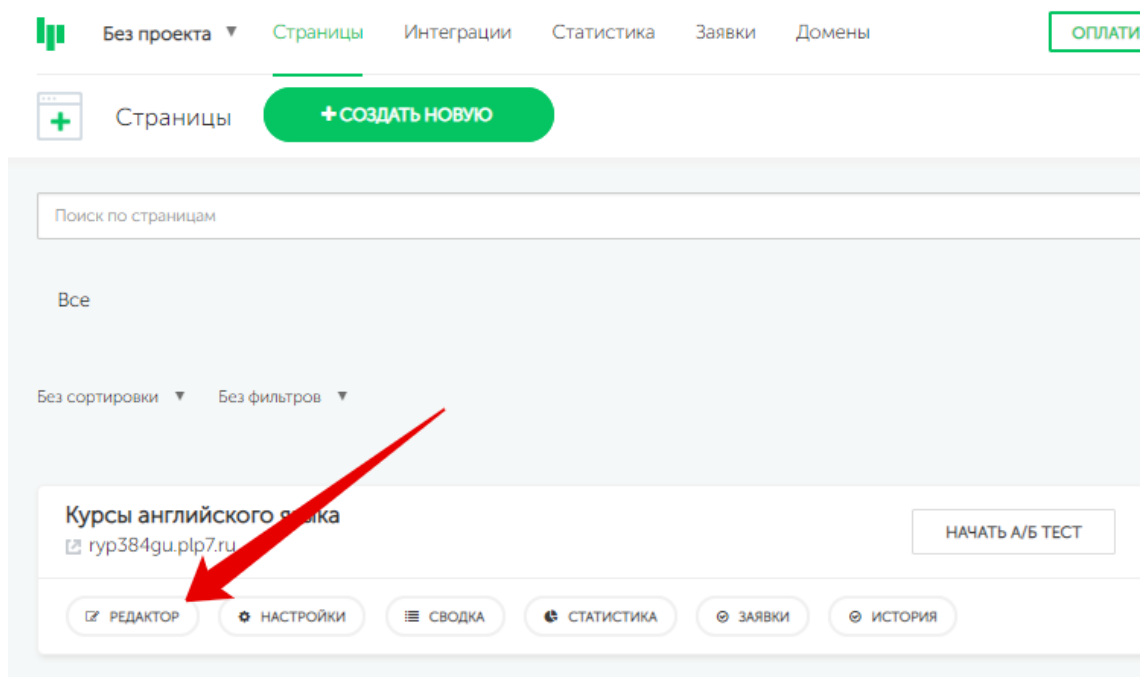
Без проекта ▼ Страницы Интеграции Статистика Заявки Домены ОПЛАТИ

Страницы + СОЗДАТЬ НОВУЮ

Поиск по страницам

Все

Без сортировки ▼ Без фильтров ▼

Курсы английского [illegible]ыка
ryp384gu.plp7.ru

НАЧАТЬ А/Б ТЕСТ

РЕДАКТОР НАСТРОЙКИ СВОДКА СТАТИСТИКА ЗАЯВКИ ИСТОРИЯ